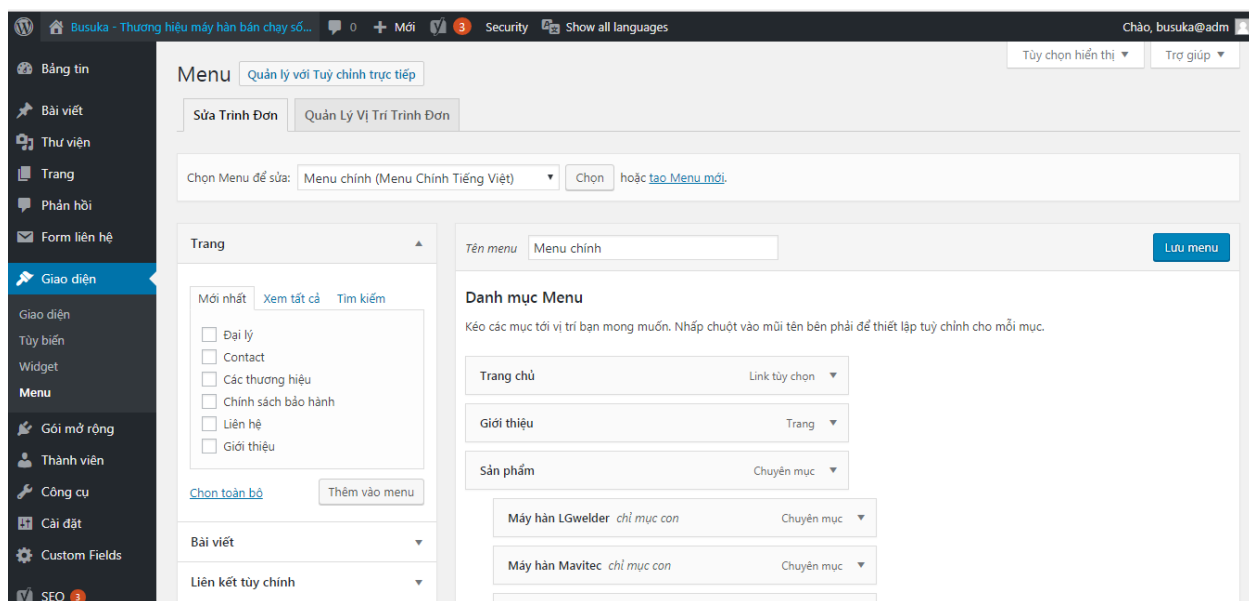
Busuka - Thương hiệu máy hàn bán chạy số... 0 Mới 3 Security Show all languages Chào, busuka@adm

Bảng tin
Bài viết
Thư viện
Trang
Phản hồi
Form liên hệ
Giao diện
Giao diện
Tùy biến
Widget
Menu
Gói mở rộng
Thành viên
Công cụ
Cài đặt
Custom Fields
SEO 3

Tùy chọn hiển thị ▼ Trợ giúp ▼

Menu Quản lý với Tuỳ chỉnh trực tiếp

Sửa Trình Đơn | Quản Lý Vị Trí Trình Đơn

Chọn Menu để sửa: Menu chính (Menu Chính Tiếng Việt) Chọn hoặc tạo Menu mới.

Trang

Mới nhất | Xem tất cả | Tìm kiếm

Đại lý
Contact
Các thương hiệu
Chính sách bảo hành
Liên hệ
Giới thiệu

Chọn toàn bộ | Thêm vào menu

Bài viết

Liên kết tùy chỉnh

Tên menu Menu chính Lưu menu

Danh mục Menu

Kéo các mục tới vị trí bạn mong muốn. Nhấp chuột vào mũi tên bên phải để thiết lập tuỳ chỉnh cho mỗi mục.

Trang chủ Link tùy chọn
Giới thiệu Trang
Sản phẩm Chuyên mục
Máy hàn LGwelder chỉ mục con Chuyên mục
Máy hàn Mavitec chỉ mục con Chuyên mục